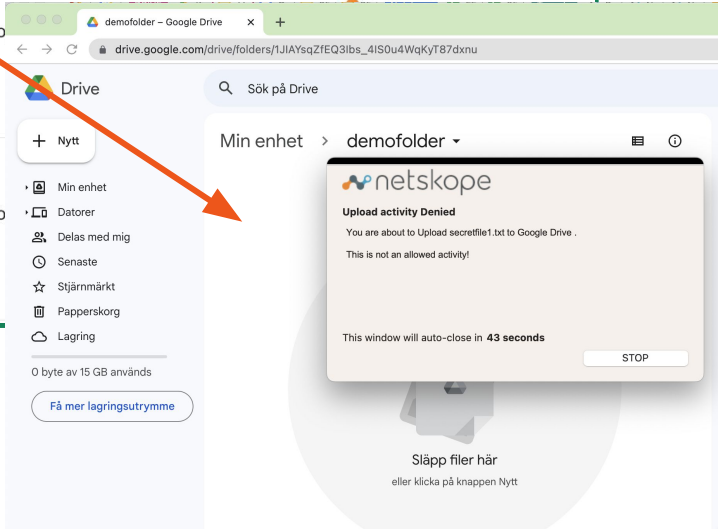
demofolder – Google Drive
drive.google.com/drive/folders/1JIAYsqZfEQ3Ibs_4IS0u4WqKyT87dxnu
Drive
Sök på Drive
Nytt
Min enhet
Datorer
Delas med mig
Senaste
Stjärnmärkt
Papperskorg
Lagring
0 byte av 15 GB används
Få mer lagringsutrymme
Min enhet > demofolder
netskope
Upload activity Denied
You are about to Upload secretfile1.txt to Google Drive .
This is not an allowed activity!
This window will auto-close in 43 seconds
STOP
Släpp filer här
eller klicka på knappen Nytt